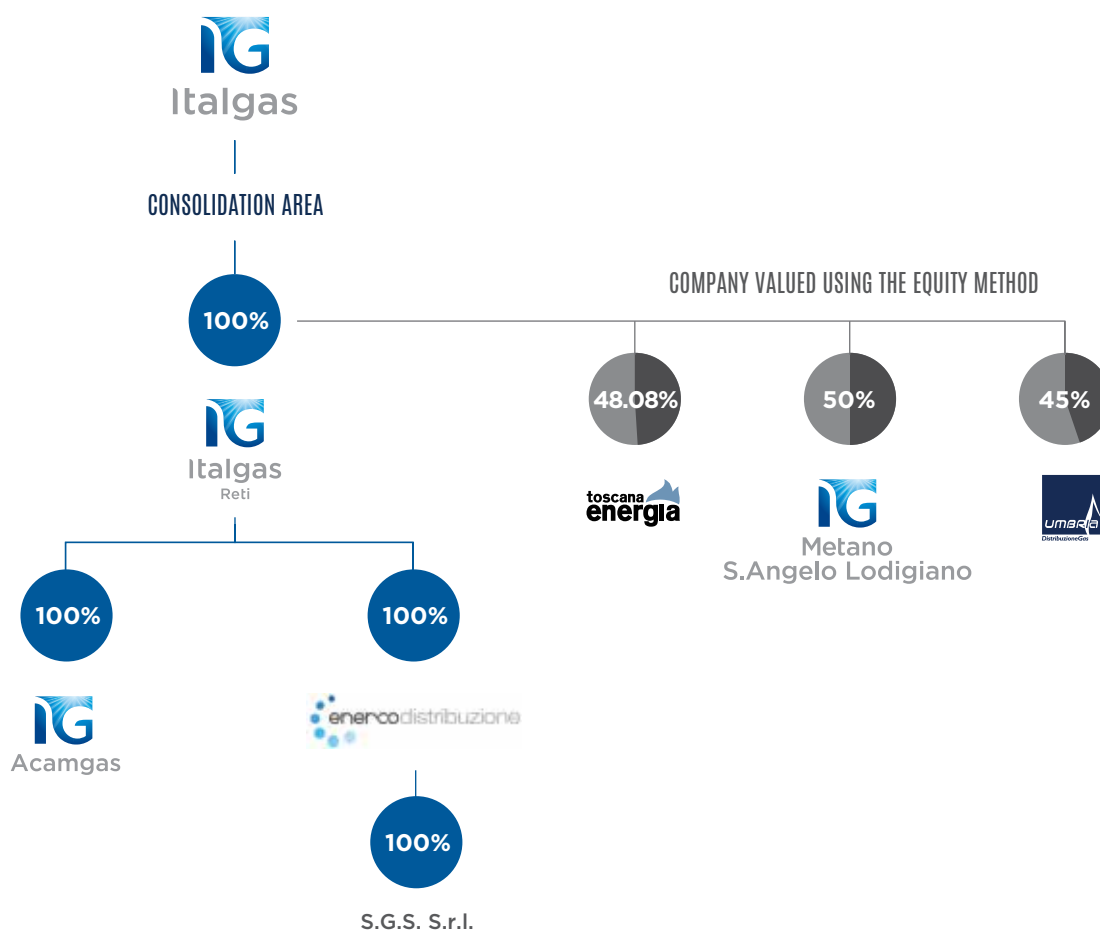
IG
Italgas

CONSOLIDATION AREA

COMPANY VALUED USING THE EQUITY METHOD

100%

48.08%

50%

45%

IG
Italgas
Reti

toscana
energia

IG
Metano
S.Angelo Lodigiano

UMBRIA
DistribuzioneGas

100%

100%

IG
Acamgas

enercodistribuzione

100%

S.G.S. S.r.l.